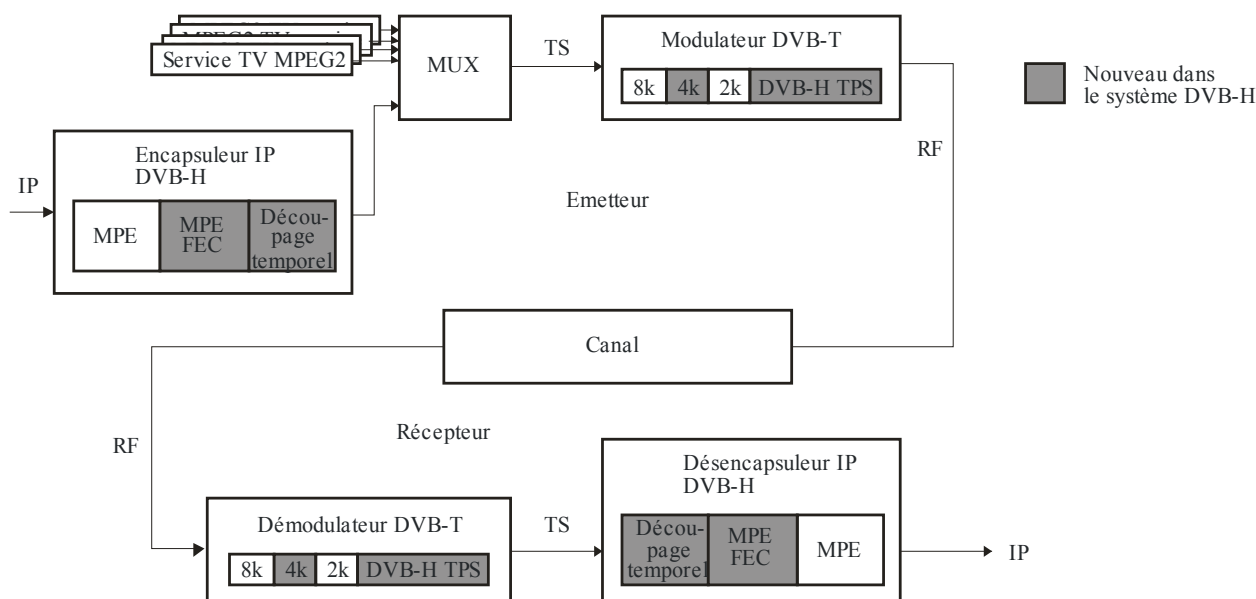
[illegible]
Service TV MPEG2

MUX

TS

Modulateur DVB-T

8k 4k 2k DVB-H TPS

Nouveau dans le système DVB-H

RF

Encapsuleur IP DVB-H

IP

MPE

MPE FEC

Découpage temporel

Emetteur

Canal

RF

Récepteur

Désencapsuleur IP DVB-H

Démodulateur DVB-T

8k 4k 2k DVB-H TPS

TS

Découpage temporel

MPE FEC

MPE

IP